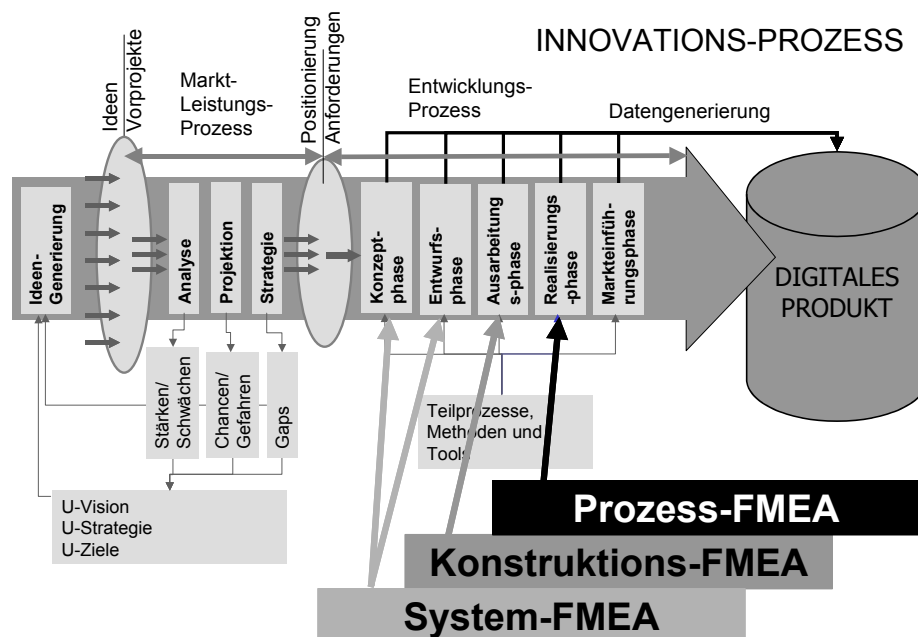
INNOVATIONS-PROZESS

Ideen
Vorprojekte

Markt-Leistungs-Prozess

Positionierung
Anforderungen

Entwicklungs-Prozess

Datengenerierung

Ideen-Generierung

Analyse

Projektion

Strategie

Konzept-phase

Entwurfs-phase

Ausarbeitungs-phase

Realisierungs-phase

Markteinführungsphase

DIGITALES PRODUKT

Stärken/ Schwächen

Chancen/ Gefahren

Gaps

Teilprozesse, Methoden und Tools

U-Vision
U-Strategie
U-Ziele

Prozess-FMEA

Konstruktions-FMEA

System-FMEA